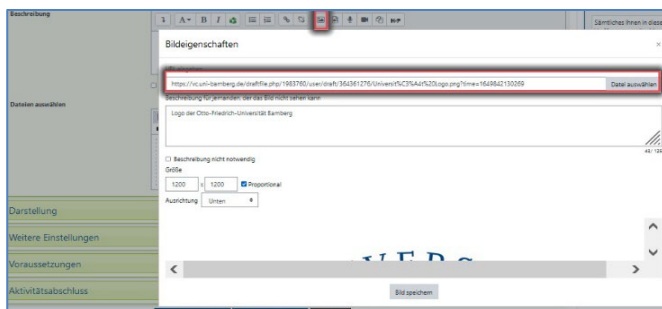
Beschreibung

Sämtliches Ihnen in diese

Bildeigenschaften

×

Bild eingeben

https://vc.uni-bamberg.de/draftfile.php/1983760/user/draft/364361276/Universit%C3%A4t%20Logo.png?time=1649842130269

Datei auswählen

Beschreibung für jemanden, der das Bild nicht sehen kann

Logo der Otto-Friedrich-Universität Bamberg

Dateien auswählen

48 / 125

☐ Beschreibung nicht notwendig

Größe

1200 x 1200 ☑ Proportional

Ausrichtung Unten

Darstellung

Weitere Einstellungen

Voraussetzungen

Aktivitätsabschluss

Bild speichern